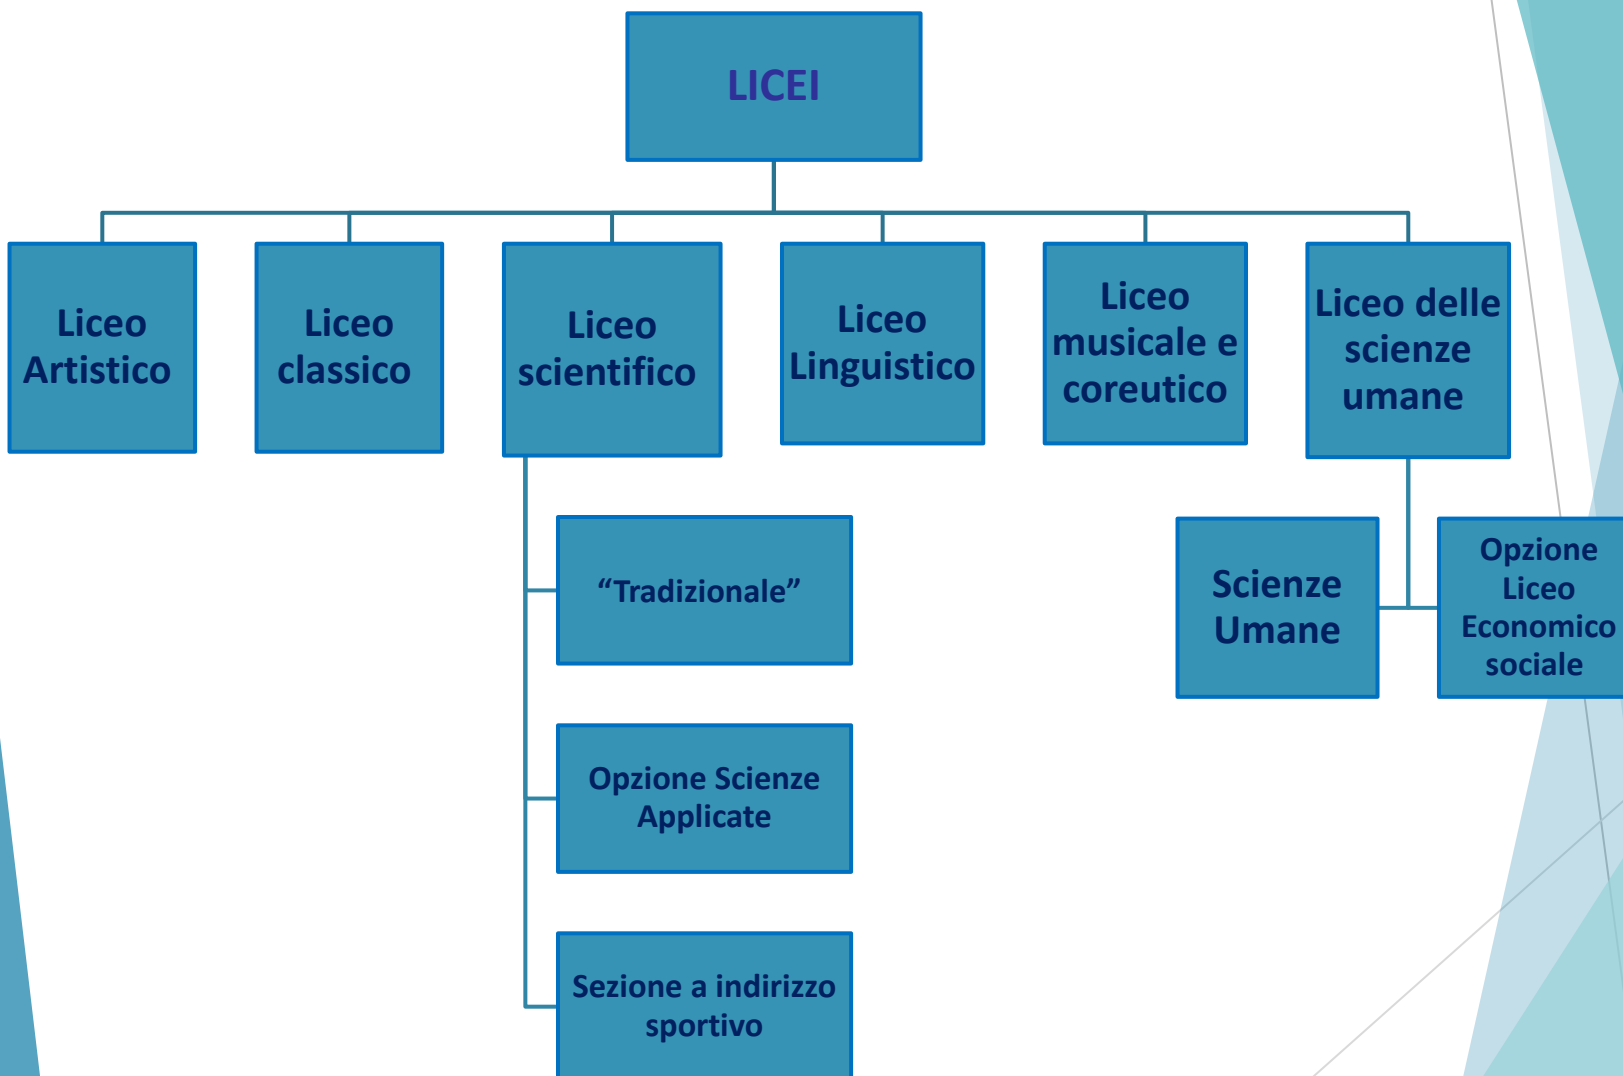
LICEI

Liceo Artistico

Liceo classico

Liceo scientifico

Liceo Linguistico

Liceo musicale e coreutico

Liceo delle scienze umane

“Tradizionale”

Opzione Scienze Applicate

Sezione a indirizzo sportivo

Scienze Umane

Opzione Liceo Economico sociale